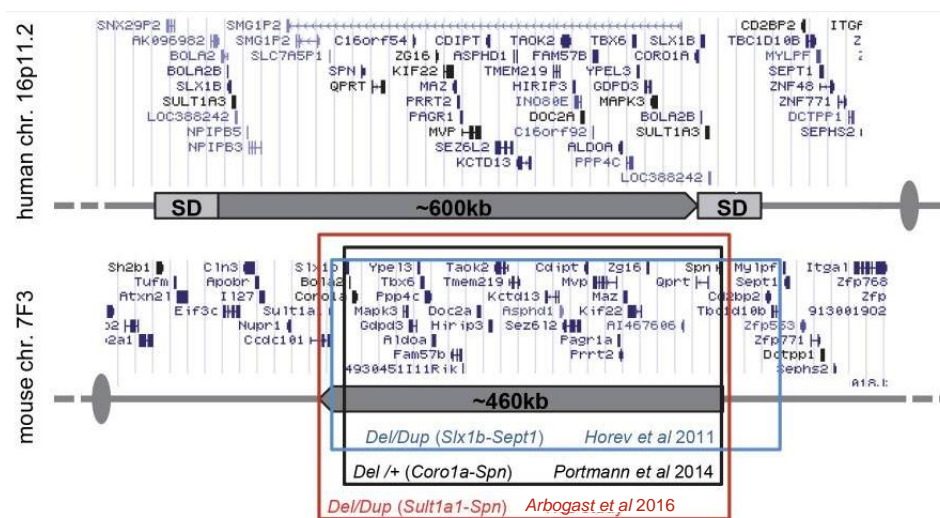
human chr. 16p11.2

SNX29P2 SMG1P2 CD2BP2 ITGA
AK096982 SMG1P2 C16orf54 CDIPT TAOK2 TBX6 SLX1B TBC1D10B Z
BOLA2 SLC7A5P1 ZG16 ASPHD1 FAM57B CORO1A MYLPF Z
BOLA2B SPN KIF22 TMEM219 YPEL3 SEPT1
SLX1B QPRT MAZ HIRIP3 GDPD3 ZNF48
SULT1A3 PRRT2 INO80E MAPK3 ZNF771
LOC388242 PAGR1 DOC2A BOLA2B DCTPP1
NPIPB5 MVP C16orf92 SULT1A3 SEPHS2
NPIPB3 SEZ6L2 ALDOA
KCTD13 PPP4C
LOC388242

SD ~600kb SD

mouse chr. 7F3

Sh2b1 Cln3 Slx1b Ypel3 Taok2 Cdipt Zg16 Spn Mylpf Itgal
Tufm Apobr Bola2 Tbx6 Tmem219 Mvp Qprt Sept1 Zfp768
Atxn2l Il27 Coro1a Ppp4c Kctd13 Maz Cd2bp2 Zfp
Eif3c Sult1a Mapk3 Doc2a Asphd1 Kif22 Tbc1d10b 913001902
Nupr1 Gdpd3 Hirip3 Sez6l2 AI467606 Zfp553
Ccdc101 Aldoa Pagr1a Zfp771
Fam57b Prrt2 Dctpp1
4930451I11Rik Sephs2

~460kb

Del/Dup (Slx1b-Sept1) Horev et al 2011
Del /+ (Coro1a-Spn) Portmann et al 2014
Del/Dup (Sult1a1-Spn) Arbogast et al 2016